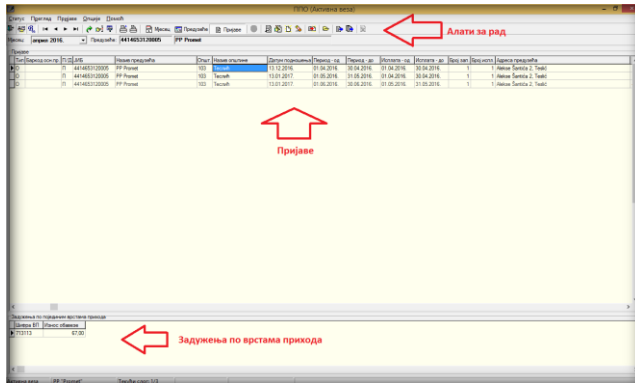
ППО (Активна веза)

Статус Преглед Пријаве Опције Помоћ

Месец Предузеће Пријаве

Месец: април 2016. Предузеће: 4414653120005 PP Promet

Алати за рад

Пријаве

| Тип | Бар-код осн.пр. | П | ОЈ | ЈМБ | Назив предузећа | Општ. | Назив општине | Датум подношења | Период - од | Период - до | Исплата - од | Исплата - до | Број зап. | Број испл. | Адреса предузећа |
|---|---|---|---|---|---|---|---|---|---|---|---|---|---|---|---|
| O | | | П | 4414653120005 | PP Promet | 103 | Тесељ | 13.12.2016. | 01.04.2016. | 30.04.2016. | 01.04.2016. | 30.04.2016. | 1 | 1 | Алексе Шантића 2, Тесељ |
| O | | | П | 4414653120005 | PP Promet | 103 | Тесељ | 13.01.2017. | 01.05.2016. | 31.05.2016. | 01.05.2016. | 31.05.2016. | 1 | 1 | Алексе Шантића 2, Тесељ |
| O | | | П | 4414653120005 | PP Promet | 103 | Тесељ | 13.01.2017. | 01.06.2016. | 30.06.2016. | 01.05.2016. | 31.05.2016. | 1 | 1 | Алексе Шантића 2, Тесељ |

Пријаве

Задужења по појединим врстама прихода

| Шифра ВП | Износ обавезе |
|---|---|
| 713113 | 67.00 |

Задужења по врстама прихода

Активна веза PP "Promet" Пријаве слог 1/3